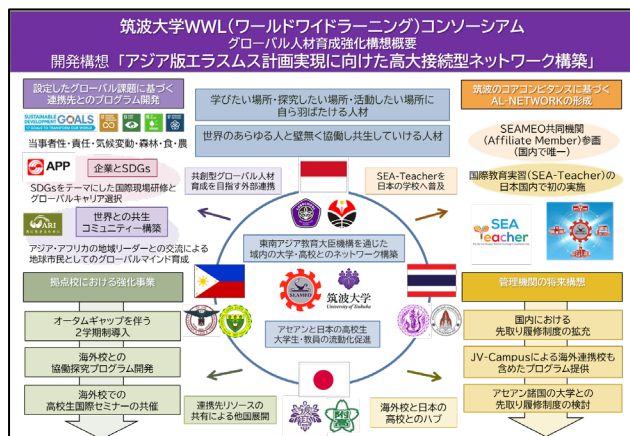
筑波大学WWL(ワールドワイドラーニング)コンソーシアム
グローバル人材育成強化構想概要
開発構想「アジア版エラスムス計画実現に向けた高大接続型ネットワーク構築」

設定したグローバル課題に基づく連携先とのプログラム開発

SUSTAINABLE DEVELOPMENT GOALS

当事者性・責任・気候変動・森林・食・農

APP

企業とSDGs

SDGsをテーマにした国際現場研修とグローバルキャリア選択

ARI

世界との共生コミュニティー構築

アジア・アフリカの地域リーダーとの交流による地球市民としてのグローバルマインド育成

学びたい場所・探究したい場所・活動したい場所に自ら羽ばたける人材

世界のあらゆる人と壁無く協働し共生していける人材

共創型グローバル人材育成を目指す外部連携

SEA-Teacherを日本の学校へ普及

東南アジア教育大臣機構を通じた域内の大学・高校とのネットワーク構築

筑波大学 University of Tsukuba

アセアンと日本の高校生大学生・教員の流動化促進

連携先リソースの共有による他国展開

海外校と日本の高校とのハブ

筑波のコアコンピタンスに基づくAL-NETWORKの形成

SEAMEO共同機関(Affiliate Member)参画(国内で唯一)

国際教育実習(SEA-Teacher)の日本国内で初の実施

SEA Teacher

拠点校における強化事業

オータムギャップを伴う2学期制導入

海外校との協働探究プログラム開発

海外校での高校生国際セミナーの共催

管理機関の将来構想

国内における先取り履修制度の拡充

JV-Campusによる海外連携校も含めたプログラム提供

アセアン諸国の大学との先取り履修制度の検討